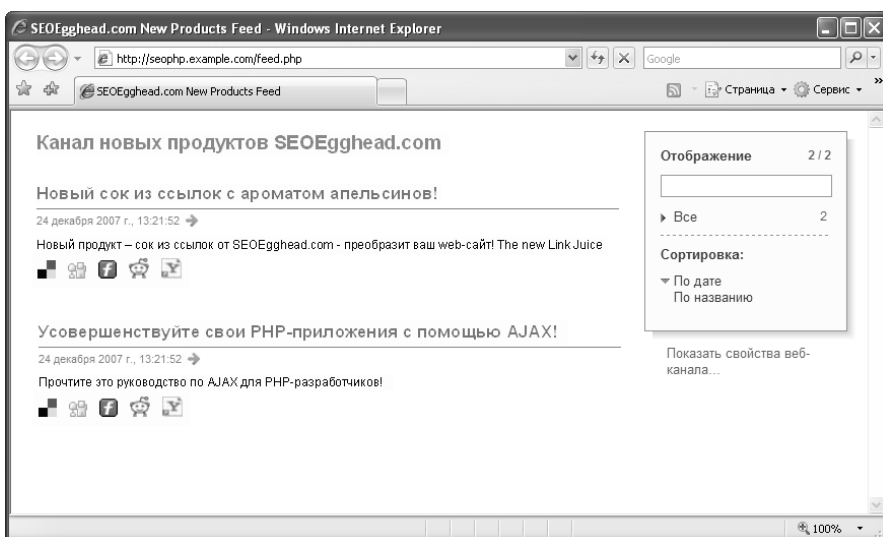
SEOEgghead.com New Products Feed - Windows Internet Explorer

http://seophp.example.com/feed.php

Google

SEOEgghead.com New Products Feed

Страница

Сервис

Канал новых продуктов SEOEgghead.com

Новый сок из ссылок с ароматом апельсинов!

24 декабря 2007 г., 13:21:52

Новый продукт – сок из ссылок от SEOEgghead.com - преобразит ваш web-сайт! The new Link Juice

Усовершенствуйте свои PHP-приложения с помощью AJAX!

24 декабря 2007 г., 13:21:52

Прочтите это руководство по AJAX для PHP-разработчиков!

Отображение 2 / 2

Все 2

Сортировка:

По дате

По названию

Показать свойства веб-канала...

100%